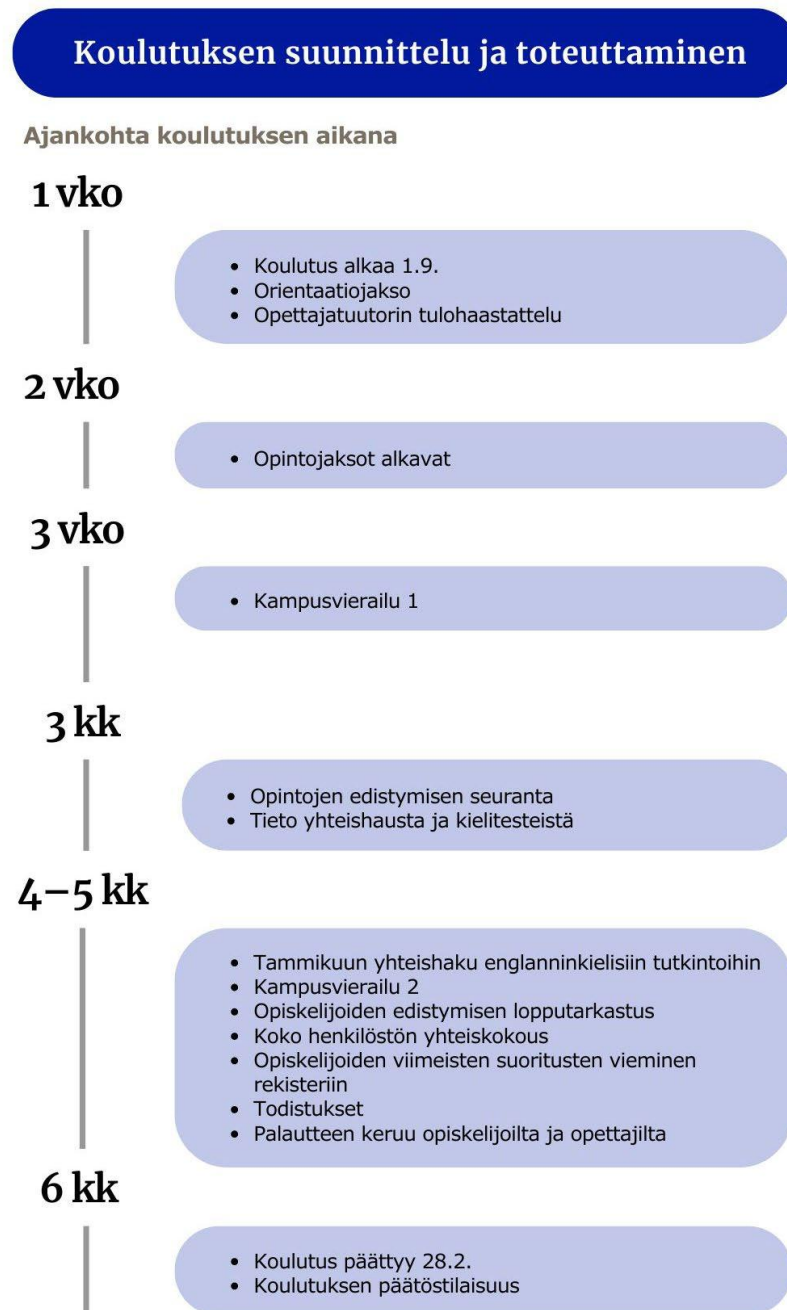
Koulutuksen suunnittelu ja toteuttaminen

Ajankohta koulutuksen aikana

1 vko

- Koulutus alkaa 1.9.
- Orientaatiojakso
- Opettajatuutorin tulohaastattelu

2 vko

- Opintojaksot alkavat

3 vko

- Kampusvierailu 1

3 kk

- Opintojen edistymisen seuranta
- Tieto yhteishausta ja kielitesteistä

4–5 kk

- Tammikuun yhteishaku englanninkielisiin tutkintoihin
- Kampusvierailu 2
- Opiskelijoiden edistymisen lopputarkastus
- Koko henkilöstön yhteiskokous
- Opiskelijoiden viimeisten suoritusten vieminen rekisteriin
- Todistukset
- Palautteen keruu opiskelijoilta ja opettajilta

6 kk

- Koulutus päättyy 28.2.
- Koulutuksen päätöstilaisuus